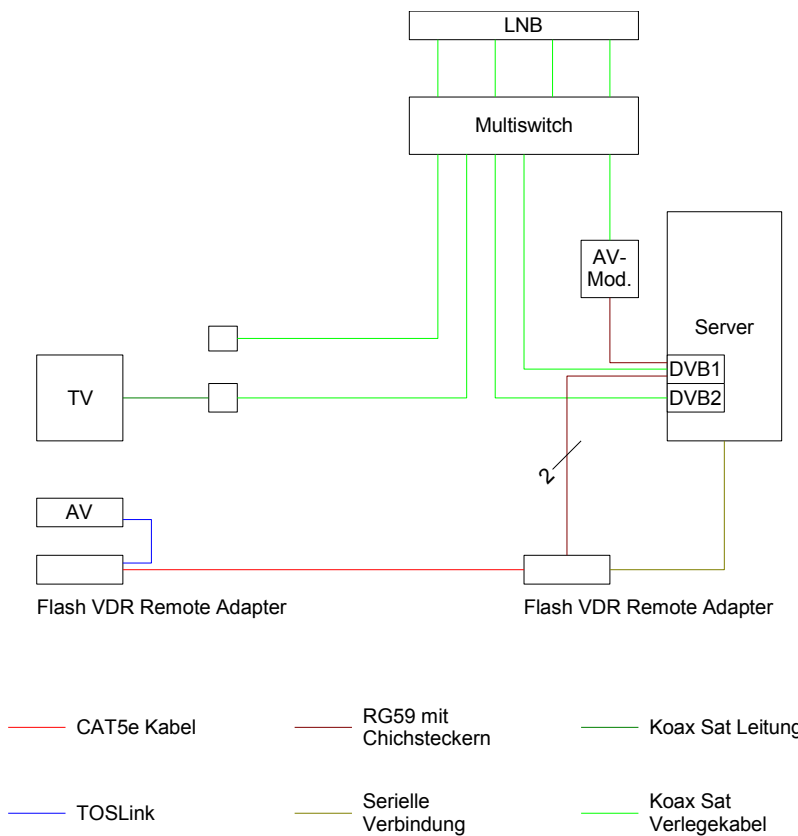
LNB

Multiswitch

AV-Mod.

Server

DVB1

DVB2

TV

2

AV

Flash VDR Remote Adapter

Flash VDR Remote Adapter

CAT5e Kabel

RG59 mit Chichsteckern

Koax Sat Leitung

TOSLink

Serielle Verbindung

Koax Sat Verlegekabel